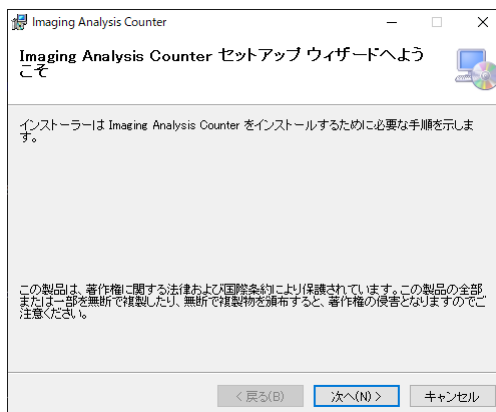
Imaging Analysis Counter

Imaging Analysis Counter セットアップ ウィザードへようこそ

インストーラーは Imaging Analysis Counter をインストールするために必要な手順を示します。

この製品は、著作権に関する法律および国際条約により保護されています。この製品の全部または一部を無断で複製したり、無断で複製物を頒布すると、著作権の侵害となりますのでご注意ください。

< 戻る(B)
次へ(N) >
キャンセル